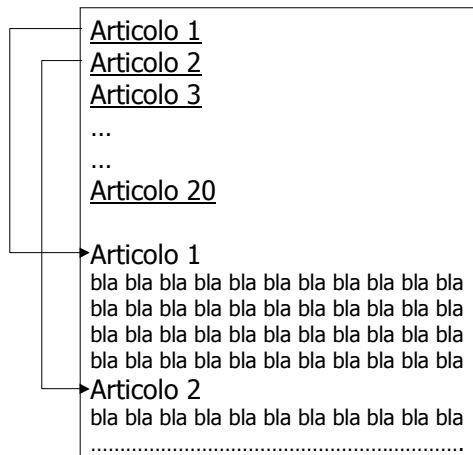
Articolo 1
Articolo 2
Articolo 3
...
...
Articolo 20

Articolo 1
bla bla bla bla bla bla bla bla bla bla bla bla bla bla bla bla bla bla bla bla bla bla bla bla bla bla bla bla bla bla bla bla bla bla bla bla bla bla bla bla bla bla bla bla

Articolo 2
bla bla bla bla bla bla bla bla bla bla bla
.............................................................